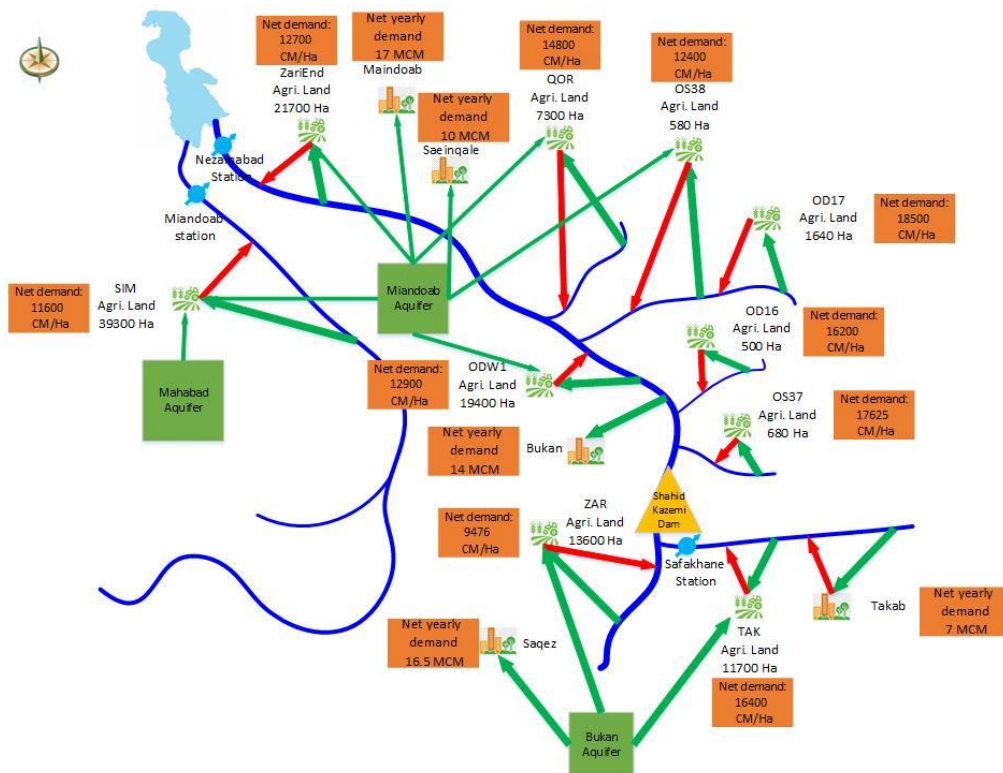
Net demand: 12700 CM/Ha

ZariEnd Agri. Land 21700 Ha

Net yearly demand 17 MCM

Maindoab

Net yearly demand 10 MCM

Saeinqale

Net demand: 14800 CM/Ha

QOR Agri. Land 7300 Ha

Net demand: 12400 CM/Ha

OS38 Agri. Land 580 Ha

Nezamabad Station

Miandoab station

OD17 Agri. Land 1640 Ha

Net demand: 18500 CM/Ha

Net demand: 11600 CM/Ha

SIM Agri. Land 39300 Ha

Miandoab Aquifer

OD16 Agri. Land 500 Ha

Net demand: 16200 CM/Ha

Mahabad Aquifer

Net demand: 12900 CM/Ha

ODW1 Agri. Land 19400 Ha

OS37 Agri. Land 680 Ha

Net demand: 17625 CM/Ha

Net yearly demand 14 MCM

Bukan

Shahid Kazemi Dam

Net demand: 9476 CM/Ha

ZAR Agri. Land 13600 Ha

Safakhane Station

Takab

Net yearly demand 7 MCM

Net yearly demand 16.5 MCM

Saqez

TAK Agri. Land 11700 Ha

Net demand: 16400 CM/Ha

Bukan Aquifer